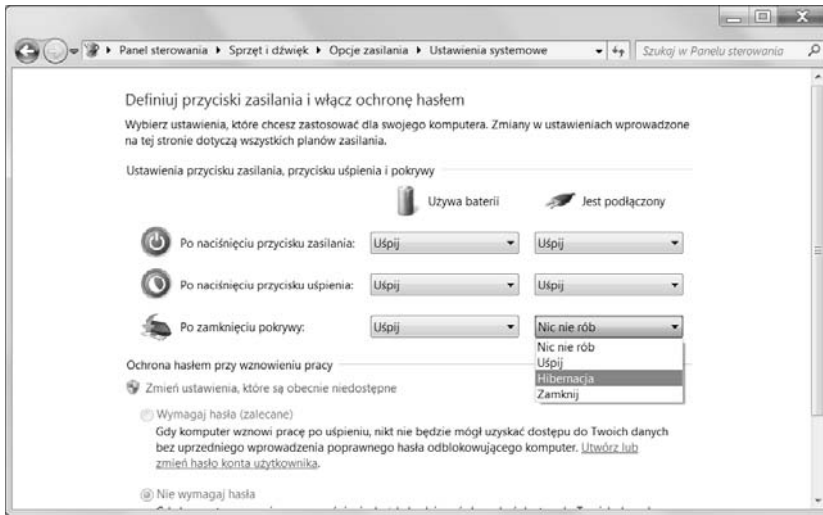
Panel sterowania ▸ Sprzęt i dźwięk ▸ Opcje zasilania ▸ Ustawienia systemowe

Szukaj w Panelu sterowania

Definiuj przyciski zasilania i włącz ochronę hasłem

Wybierz ustawienia, które chcesz zastosować dla swojego komputera. Zmiany w ustawieniach wprowadzone na tej stronie dotyczą wszystkich planów zasilania.

Ustawienia przycisku zasilania, przycisku uśpienia i pokrywy

| | Używa baterii | Jest podłączony |
|---|---|---|
| Po naciśnięciu przycisku zasilania: | Uśpij | Uśpij |
| Po naciśnięciu przycisku uśpienia: | Uśpij | Uśpij |
| Po zamknięciu pokrywy: | Uśpij | Nic nie rób |

Nic nie rób
Uśpij
Hibernacja
Zamknij

Ochrona hasłem przy wznowieniu pracy

Zmień ustawienia, które są obecnie niedostępne

Wymagaj hasła (zalecane)
Gdy komputer wznowi pracę po uśpieniu, nikt nie będzie mógł uzyskać dostępu do Twoich danych bez uprzedniego wprowadzenia poprawnego hasła odblokowującego komputer. Utwórz lub zmień hasło konta użytkownika.

Nie wymagaj hasła
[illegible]